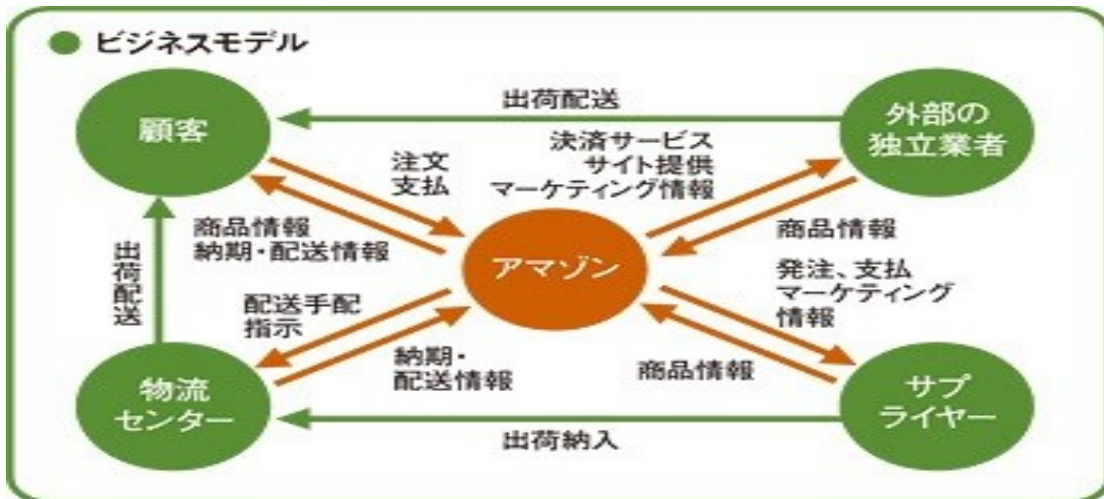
ビジネスモデル

顧客

出荷配送

外部の
独立業者

注文
支払

決済サービス
サイト提供
マーケティング情報

商品情報
納期・配送情報

商品情報

出荷配送

アマゾン

発注、支払
マーケティング
情報

配送手配
指示

納期・
配送情報

商品情報

物流
センター

サプ
ライヤー

出荷納入